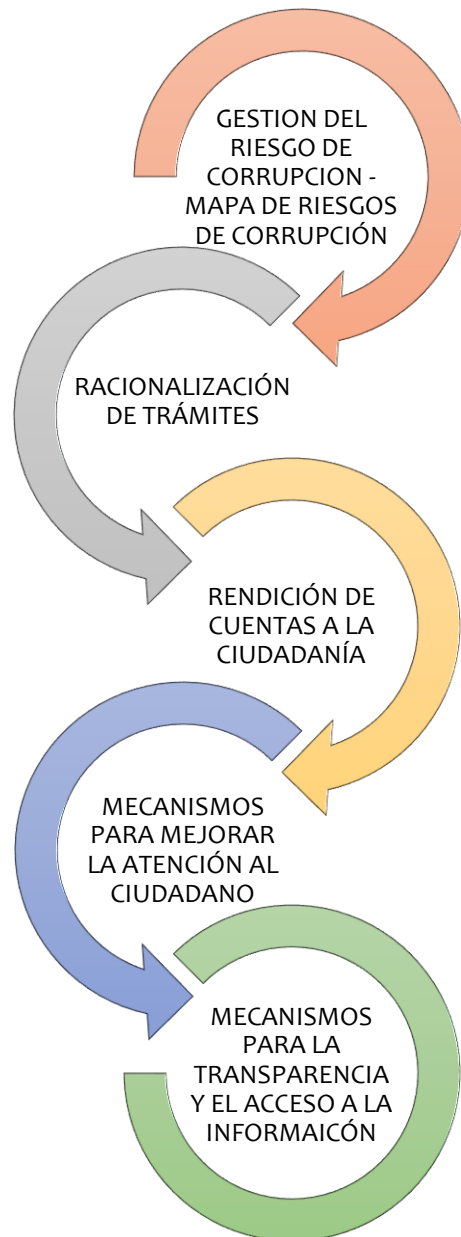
GESTION DEL RIESGO DE CORRUPCION - MAPA DE RIESGOS DE CORRUPCIÓN

RACIONALIZACIÓN DE TRÁMITES

RENDICIÓN DE CUENTAS A LA CIUDADANÍA

MECANISMOS PARA MEJORAR LA ATENCIÓN AL CIUDADANO

MECANISMOS PARA LA TRANSPARENCIA Y EL ACCESO A LA INFORMAICÓN